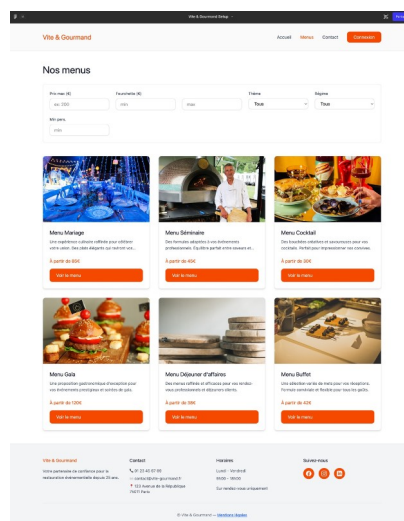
Vite & Gourmand Debug

Vite & Gourmand

Accueil Menus Contact Connexion

Nos menus

Prix max (€)
ex: 200

Fourchette (€)
min
max

Thème
Tous

Régime
Tous

Min pers.
min

Menu Mariage
Une expérience culinaire raffinée pour célébrer votre union. Des plats élégants qui raviront vos...
À partir de 80€
Voir le menu

Menu Séminaire
Des formules adaptées à vos événements professionnels. Équilibre parfait entre saveurs et...
À partir de 40€
Voir le menu

Menu Cocktail
Des bouchées créatives et savoureuses pour vos cocktails. Parfait pour impressionner vos convives.
À partir de 30€
Voir le menu

Menu Gala
Une proposition gastronomique d'exception pour vos événements prestigieux et soirées de gala.
À partir de 120€
Voir le menu

Menu Déjeuner d'affaires
Des menus raffinés et efficaces pour vos rendez-vous professionnels et déjeuners clients.
À partir de 38€
Voir le menu

Menu Buffet
Une sélection variée de mets pour vos réceptions. Formule conviviale et flexible pour tous les goûts.
À partir de 45€
Voir le menu

Vite & Gourmand
Votre partenaire de confiance pour la restauration événementielle depuis 25 ans.

Contact
01 23 45 67 89
contact@vite-gourmand.fr
123 Avenue de la République 75011 Paris

Horaires
Lundi - Vendredi
09:00 - 18h00
Sur rendez-vous uniquement

Suivez-nous

© Vite & Gourmand — Mentions légales